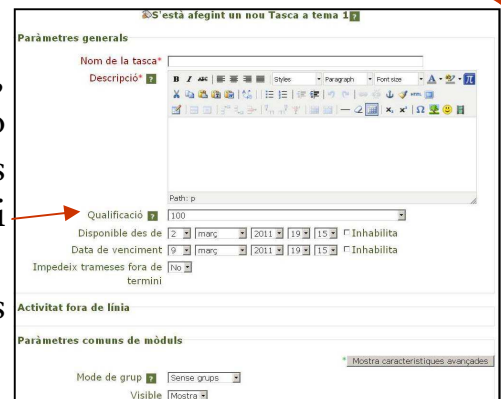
S'està afegint un nou Tasca a tema 1

Paràmetres generals

Nom de la tasca*

Descripció*

Styles | Paragraph | Font size

Path: p

Qualificació 100

Disponible des de 2 març 2011 19 15 Inhabilita

Data de venciment 9 març 2011 19 15 Inhabilita

Impedeix trameses fora de termini No

Activitat fora de línia

Paràmetres comuns de mòduls

Mostra característiques avançades

Mode de grup Sense grups

Visible Mostra